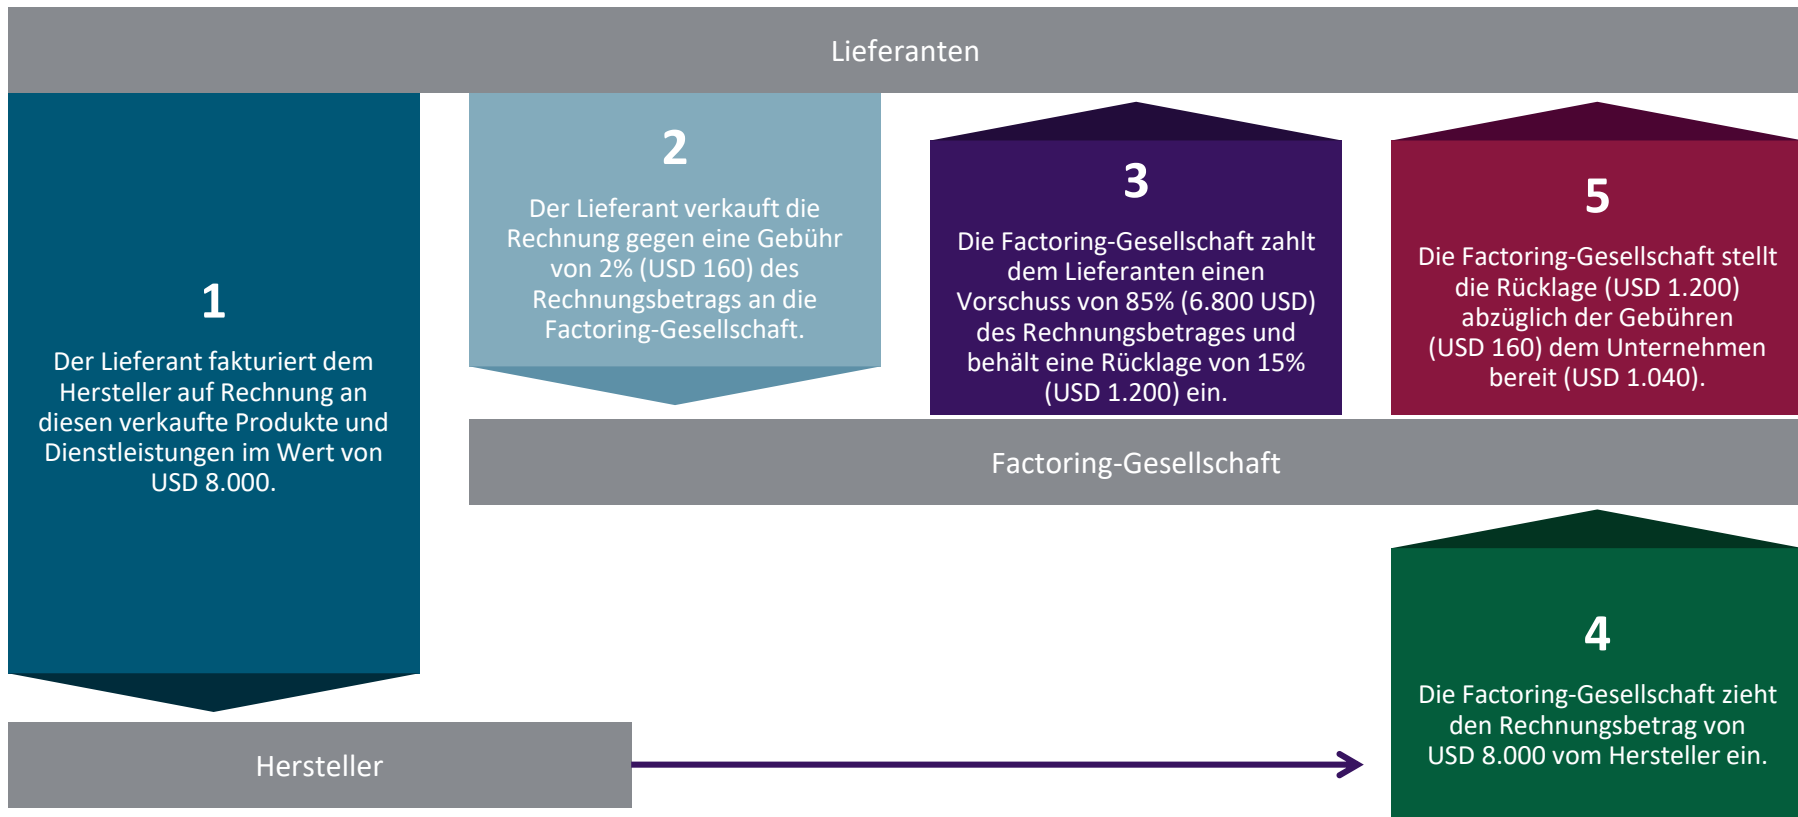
Lieferanten

1
Der Lieferant fakturiert dem Hersteller auf Rechnung an diesen verkaufte Produkte und Dienstleistungen im Wert von USD 8.000.

2
Der Lieferant verkauft die Rechnung gegen eine Gebühr von 2% (USD 160) des Rechnungsbetrags an die Factoring-Gesellschaft.

3
Die Factoring-Gesellschaft zahlt dem Lieferanten einen Vorschuss von 85% (6.800 USD) des Rechnungsbetrages und behält eine Rücklage von 15% (USD 1.200) ein.

5
Die Factoring-Gesellschaft stellt die Rücklage (USD 1.200) abzüglich der Gebühren (USD 160) dem Unternehmen bereit (USD 1.040).

Factoring-Gesellschaft

4
Die Factoring-Gesellschaft zieht den Rechnungsbetrag von USD 8.000 vom Hersteller ein.

Hersteller